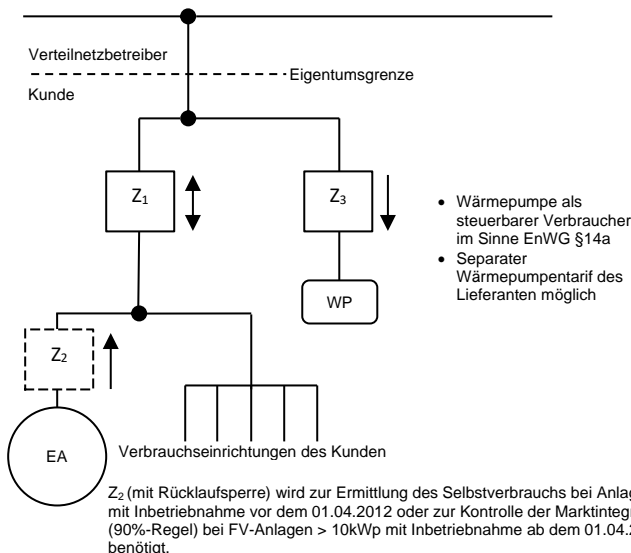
Verteilnetzbetreiber

Eigentumsgrenze

Kunde

$Z_1$

$Z_3$

- Wärmepumpe als steuerbarer Verbraucher im Sinne EnWG §14a
- Separater Wärmepumpentarif des Lieferanten möglich

WP

$Z_2$

EA

Verbrauchseinrichtungen des Kunden

$Z_2$ (mit Rücklaufsperre) wird zur Ermittlung des Selbstverbrauchs bei Anlag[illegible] mit Inbetriebnahme vor dem 01.04.2012 oder zur Kontrolle der Marktinteg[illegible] (90%-Regel) bei FV-Anlagen > 10kWp mit Inbetriebnahme ab dem 01.04.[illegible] benötigt.